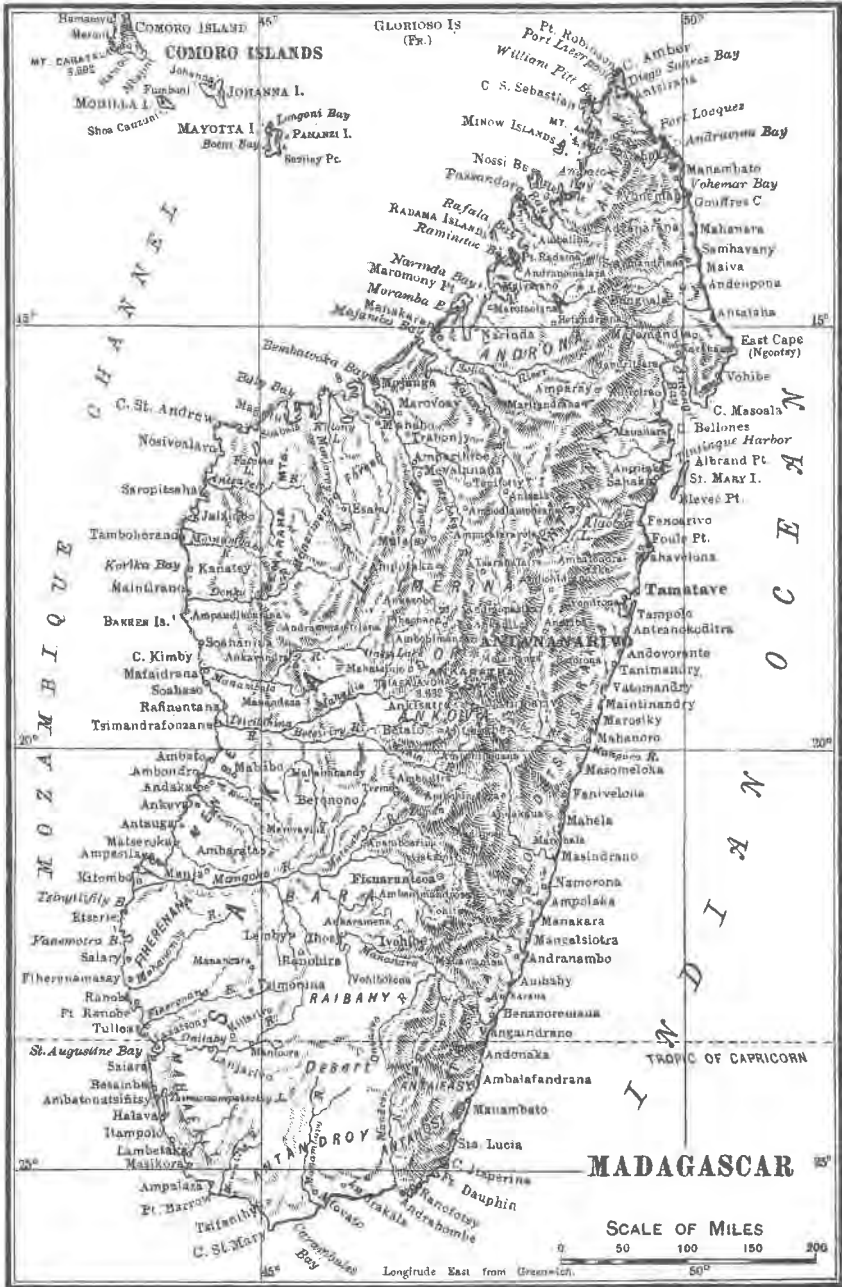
MADAGASCAR

COMORO ISLAND
COMORO ISLANDS
MT. CARATALA 8,592
MOHILLA I.
Fumbani
Johanna
JOHANNA I.
Shoa Cauzuni
MAYOTTA I.
Longoni Bay
PAMANZI I.
Boeni Bay
GLORIOSO IS (FR.)
Pt. Robinson
Port Leven
C. Amber
Diego Suarez Bay
William Pitt B.
C. S. Sebastian
Port Locques
MINOW ISLANDS
Andravina Bay
Nossi Be
Passandava Bay
Manambato
Vohemar Bay
Gouffres C
Rafala Bay
RADAMA ISLANDS
Ramintoc B.
Mahanara
Sambavany
Maiva
Andeupona
Narinda Bay
Maromony Pt.
Moramba B.
Majunga
Majambo Bay
Antalaha
ANDRONA
East Cape (Ngontsy)
Bembatoka Bay
Vohibe
Mojanga
Marovoay
C. Masoala
Bellones
Antongil Bay
Baly Bay
C. St. Andrew
Nosivoalara
Saropitsaha
Tambohorano
Korika Bay
Maintirano
BARREN IS.
C. Kimby
Mafaidrana
Soahaso
Rafinentana
Tsimandrafozana
Albrand Pt.
St. MARY I.
Fenoarivo
Foule Pt.
Tamatave
Tampolo
Antranokoditra
ANTANANARIVO
Andovorante
Tanimandry
Vatomandry
Maintinandry
Marosiky
Mahanoro
Masomeloka
Faniveloka
Mahela
Masindrano
Namorona
Ampolaka
Manakara
Mangatsiotra
Andranambo
Ambahy
Benanoremana
Vangaindrano
Andonaka
Ambalafandrana
Manambato
Sta. Lucia
C. Itaperina
Ft. Dauphin
Ranofotsy
Andrahombe
IMERINA
ANKOVA
BETSILEO
BARA
Fianarantsoa
Ivohibe
RAIBAHY R.
Ambato
Ambondro
Andakabe
Ankovy
Antsugar
Matserokur
Ampasilava
Morombe
Mangoke R.
Tsingilifily B.
Ellerie
Fanemotra B.
Salary
Fiherenamasay
Ranobe
Pt. Ranobe
Tullos
St. Augustine Bay
Salara
Besainba
Ambatonatsifitsy
Halava
Itampolo
Lambetaka
Masikoro
Ampalaza
Pt. Barrow
Taifanihy
C. St. Mary
Caruthers Bay
ANTANDROY
Desert
TROPIC OF CAPRICORN
INDIAN OCEAN
MOZAMBIQUE CHANNEL
SCALE OF MILES
0 50 100 150 200
Longitude East from Greenwich.
45° 50° 15° 20° 25°